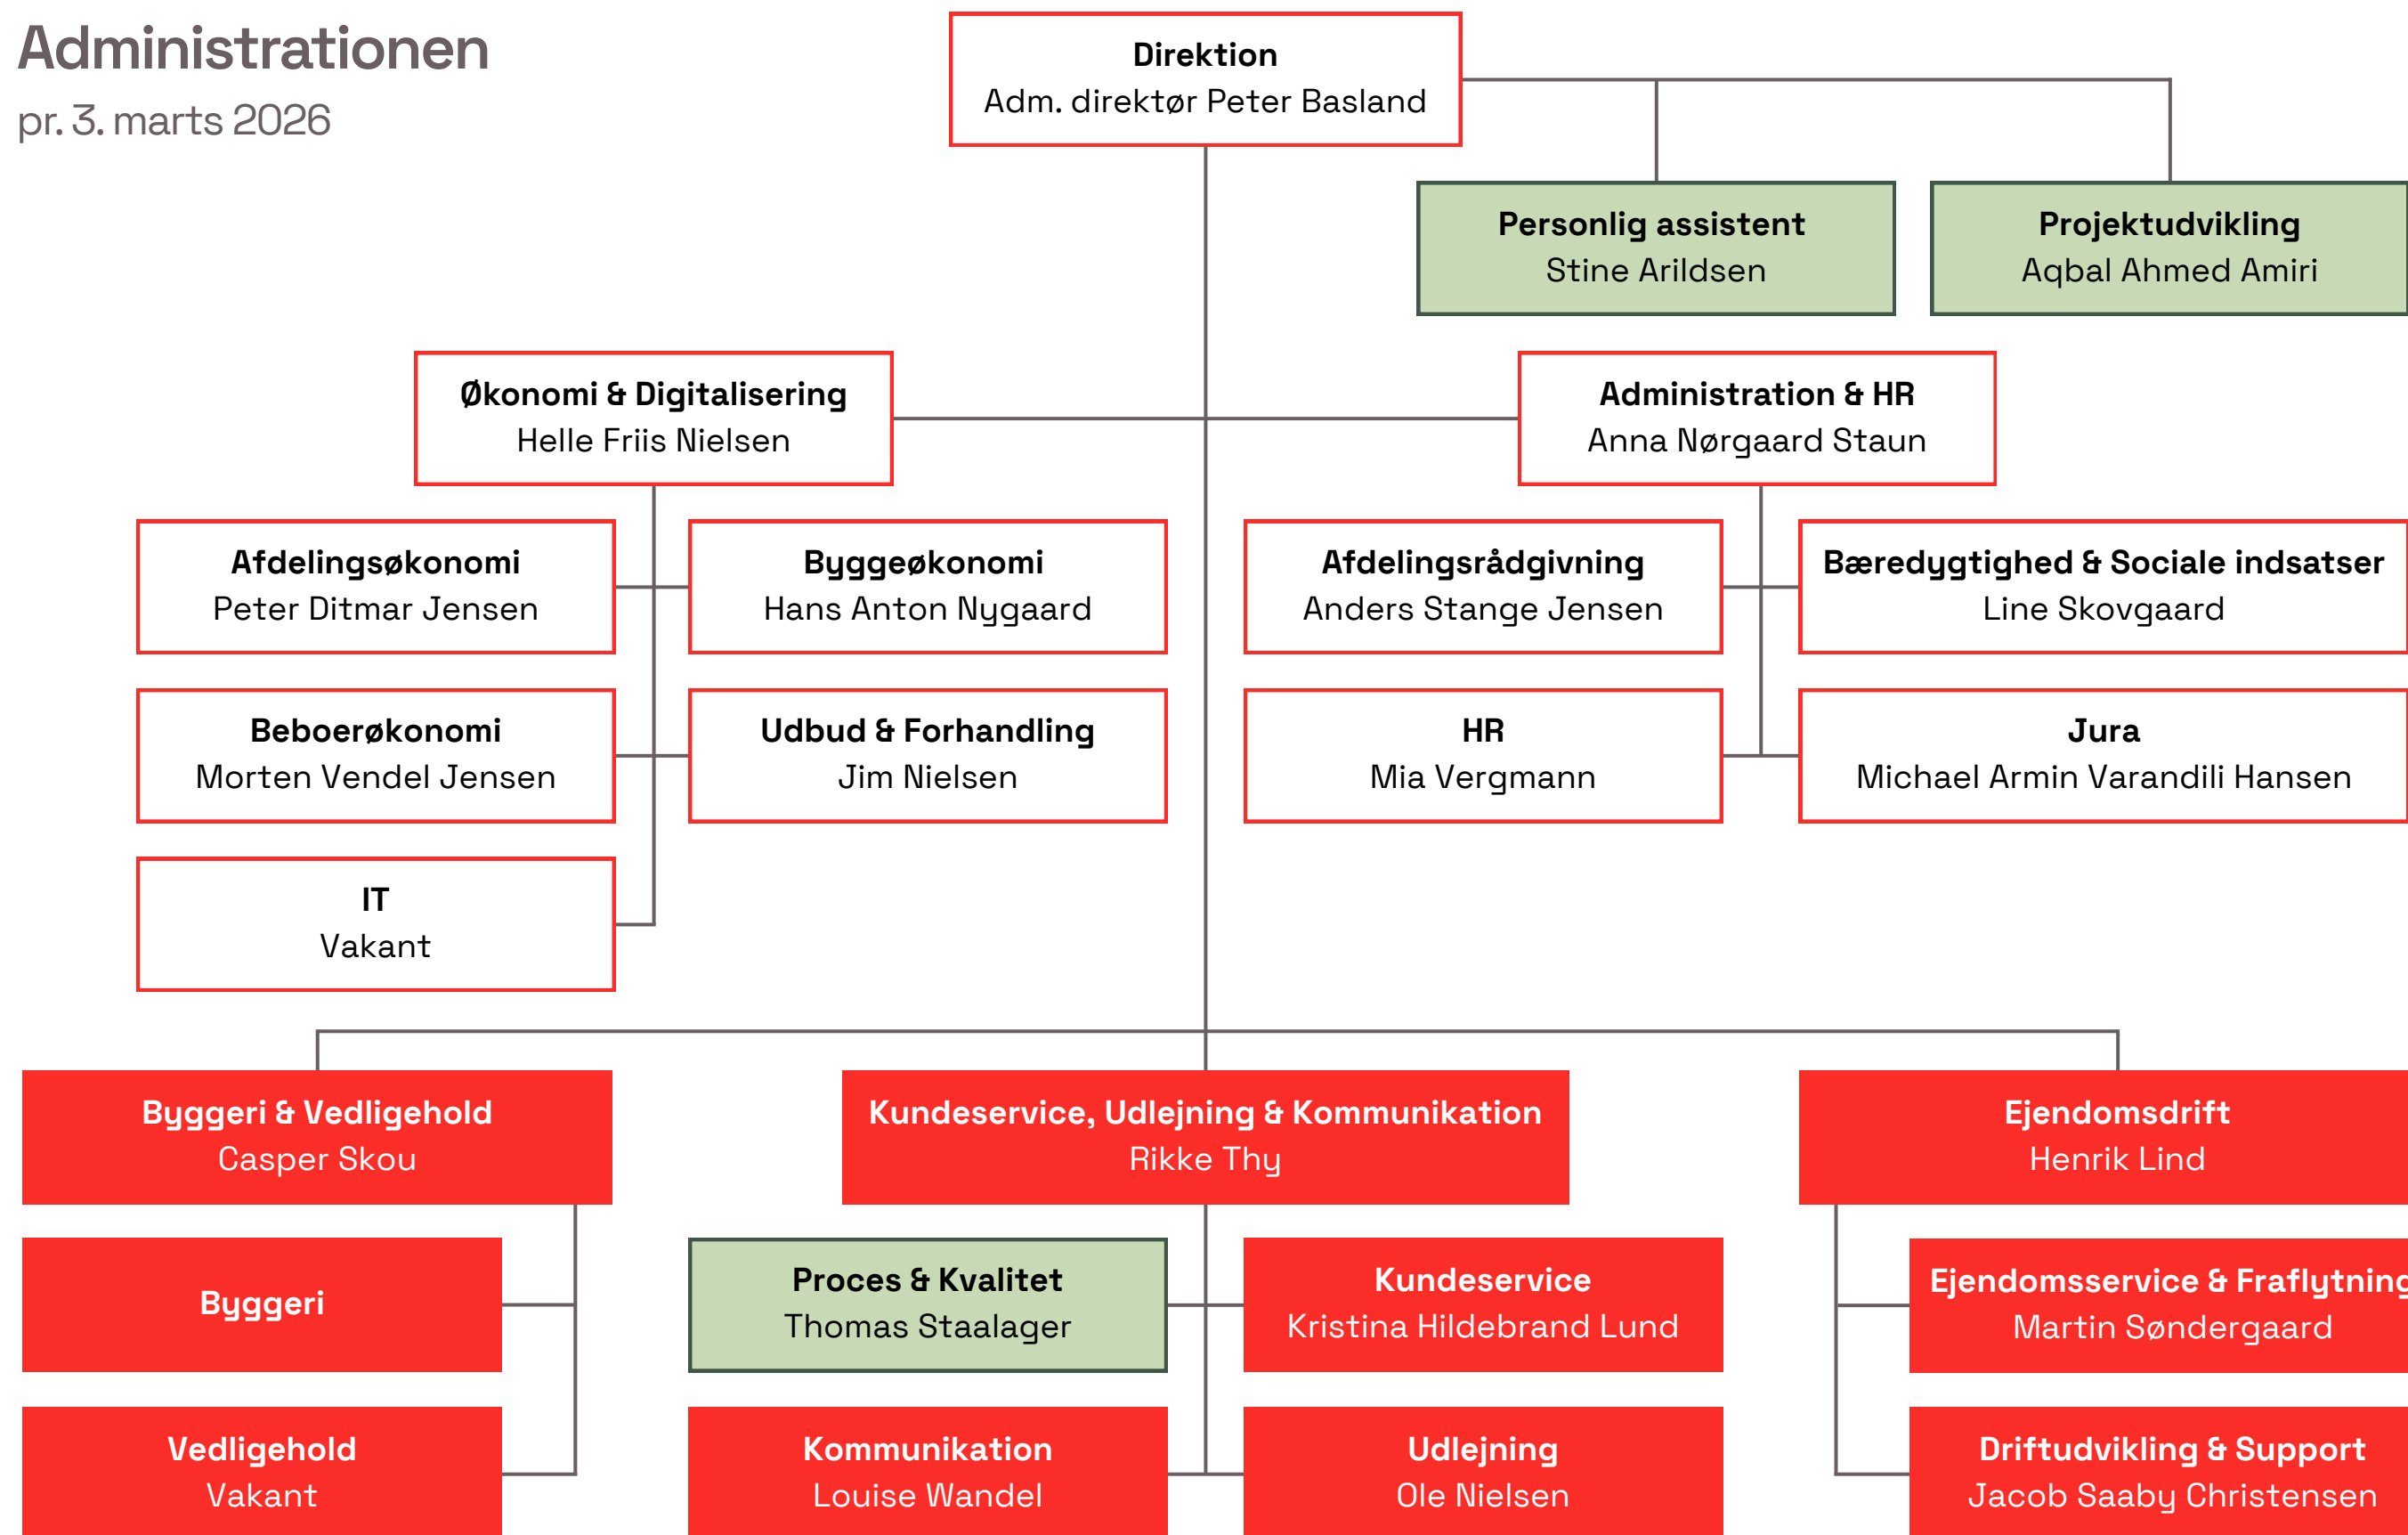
Administrationen
pr. 3. marts 2026

Direktion
Adm. direktør Peter Basland

Personlig assistent
Stine Arildsen

Projektudvikling
Aqbal Ahmed Amiri

Økonomi & Digitalisering
Helle Friis Nielsen

Administration & HR
Anna Nørgaard Staun

Afdelingsøkonomi
Peter Ditmar Jensen

Byggeøkonomi
Hans Anton Nygaard

Afdelingsrådgivning
Anders Stange Jensen

Bæredygtighed & Sociale indsatser
Line Skovgaard

Beboerøkonomi
Morten Vendel Jensen

Udbud & Forhandling
Jim Nielsen

HR
Mia Vergmann

Jura
Michael Armin Varandili Hansen

IT
Vakant

Byggeri & Vedligehold
Casper Skou

Kundeservice, Udlejning & Kommunikation
Rikke Thy

Ejendomsdrift
Henrik Lind

Byggeri

Proces & Kvalitet
Thomas Staalager

Kundeservice
Kristina Hildebrand Lund

Ejendomsservice & Fraflytning
Martin Søndergaard

Vedligehold
Vakant

Kommunikation
Louise Wandel

Udlejning
Ole Nielsen

Driftudvikling & Support
Jacob Saaby Christensen